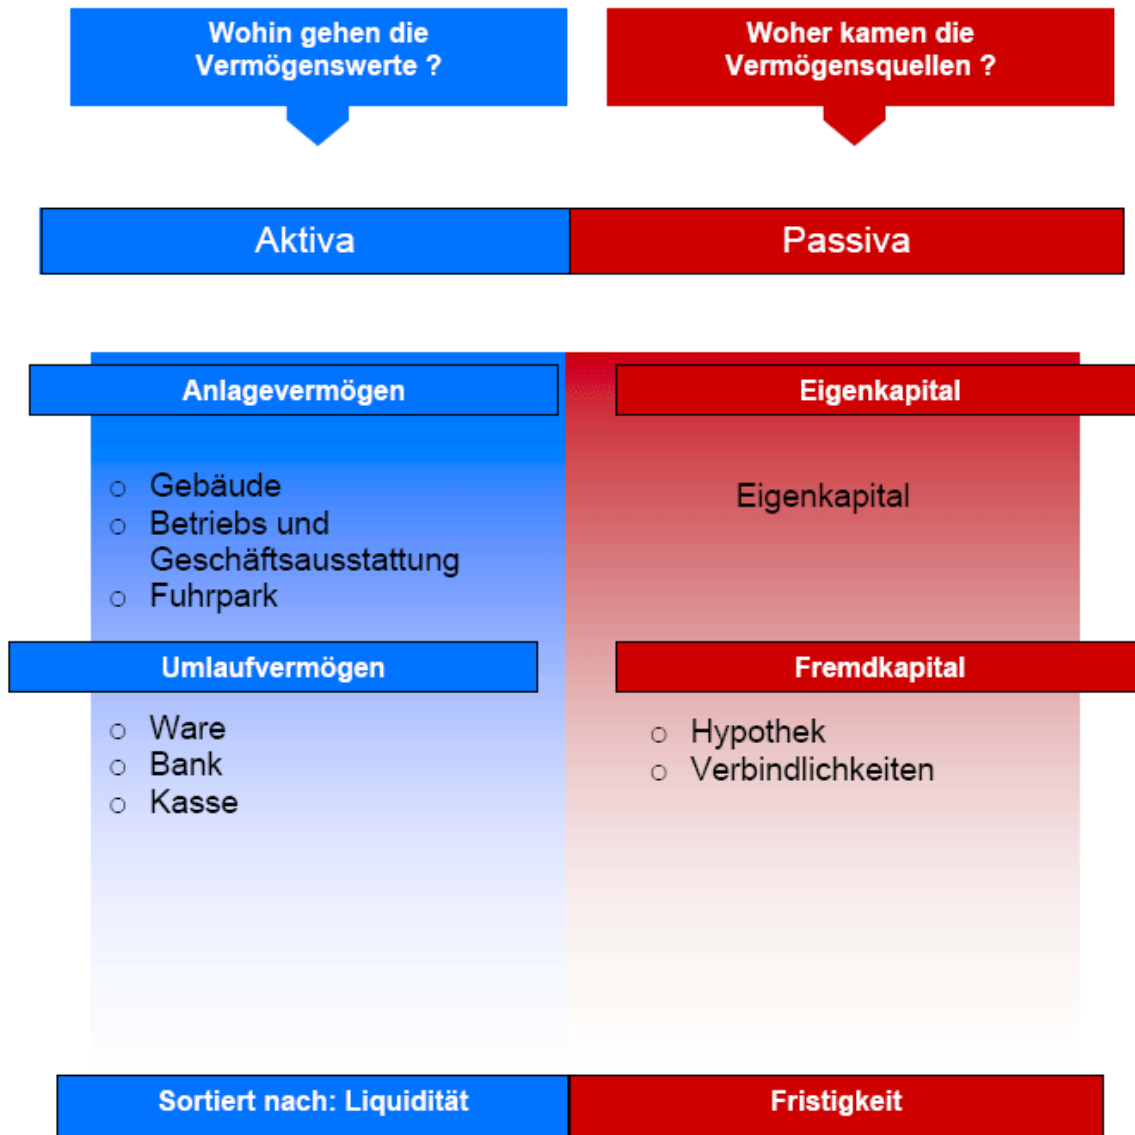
Wohin gehen die Vermögenswerte ?

Woher kamen die Vermögensquellen ?

Aktiva

Passiva

Anlagevermögen

- Gebäude
- Betriebs und Geschäftsausstattung
- Fuhrpark

Eigenkapital

Eigenkapital

Umlaufvermögen

- Ware
- Bank
- Kasse

Fremdkapital

- Hypothek
- Verbindlichkeiten

Sortiert nach: Liquidität

Fristigkeit